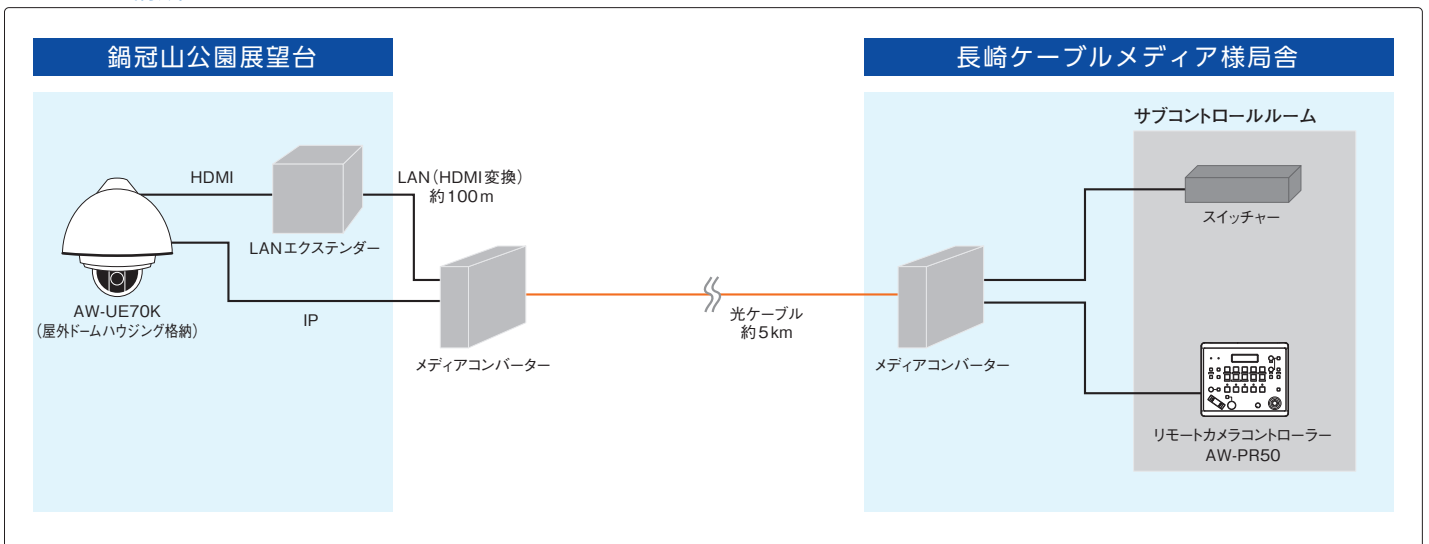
鍋冠山公園展望台

長崎ケーブルメディア様局舎

サブコントロールルーム

HDMI

LAN（HDMI変換）
約100m

LANエクステンダー

AW-UE70K
（屋外ドームハウジング格納）

IP

メディアコンバーター

光ケーブル
約5km

メディアコンバーター

スイッチャー

リモートカメラコントローラー
AW-PR50